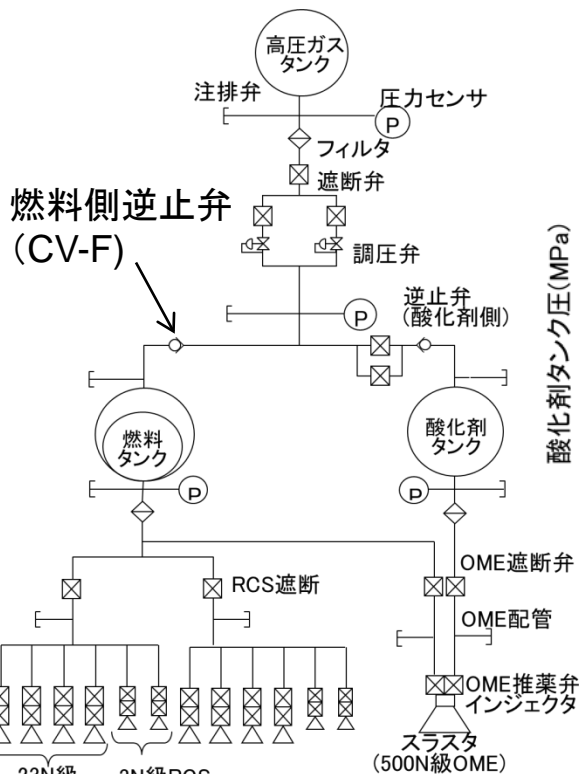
高圧ガスタンク

注排弁

圧力センサ

P

フィルタ

遮断弁

燃料側逆止弁 (CV-F)

調圧弁

P

逆止弁 (酸化剤側)

燃料タンク

酸化剤タンク

P

P

酸化剤タンク圧(MPa)

OME遮断弁

RCS遮断

OME配管

OME推薬弁 インジェクタ

スラスタ (500N級OME)

22N級

3N級RCS